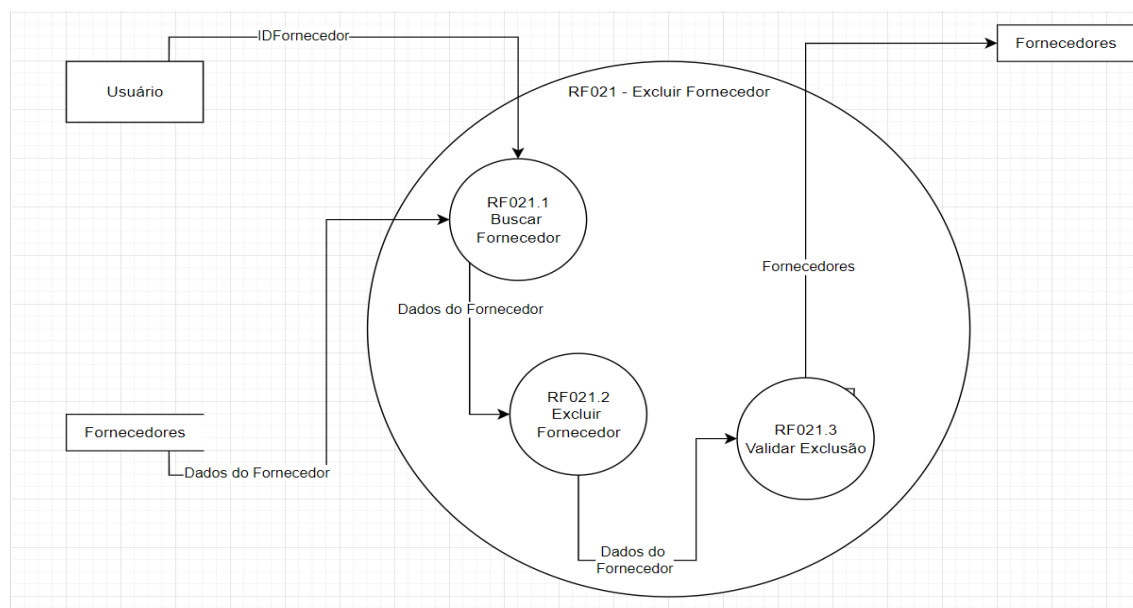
IDFornecedor

Usuário

Fornecedores

RF021 - Excluir Fornecedor

RF021.1
Buscar
Fornecedor

Fornecedores

Dados do Fornecedor

RF021.2
Excluir
Fornecedor

RF021.3
Validar Exclusão

Fornecedores

Dados do Fornecedor

Dados do
Fornecedor